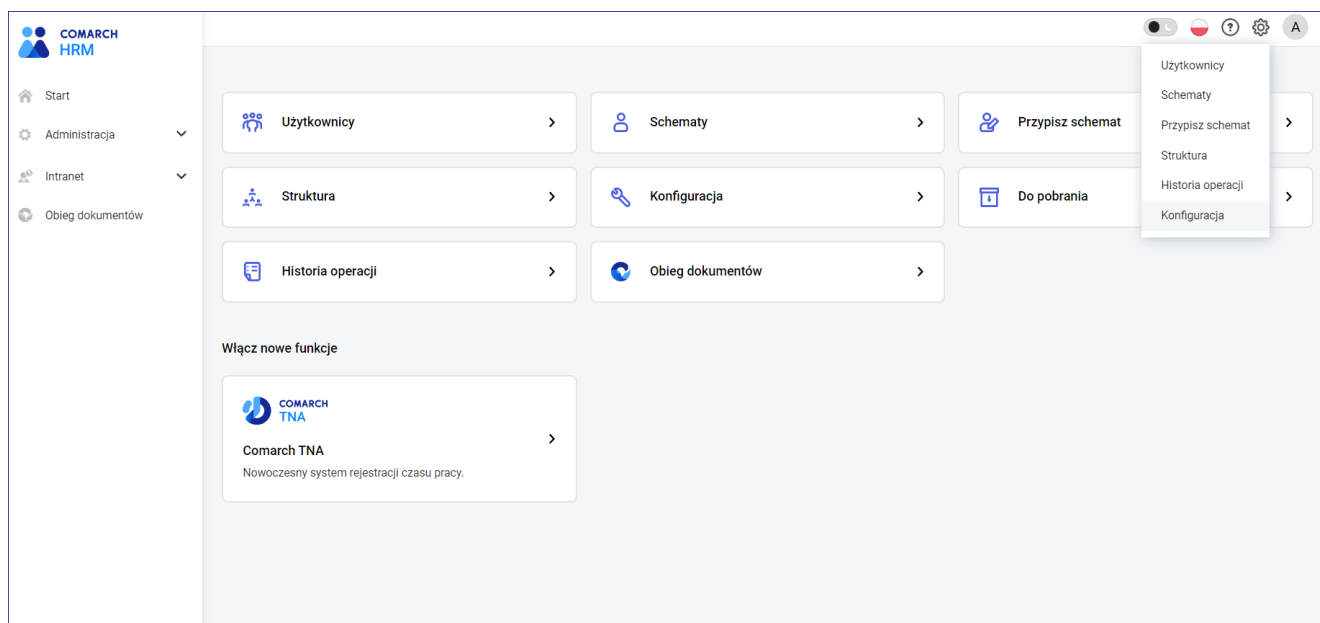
COMARCH HRM

Start
Administracja
Intranet
Obieg dokumentów

A

Użytkownicy
Schematy
Przypisz schemat
Struktura
Historia operacji
Konfiguracja

Użytkownicy
Schematy
Przypisz schemat
Struktura
Konfiguracja
Do pobrania
Historia operacji
Obieg dokumentów

Włącz nowe funkcje

COMARCH TNA
Comarch TNA
Nowoczesny system rejestracji czasu pracy.